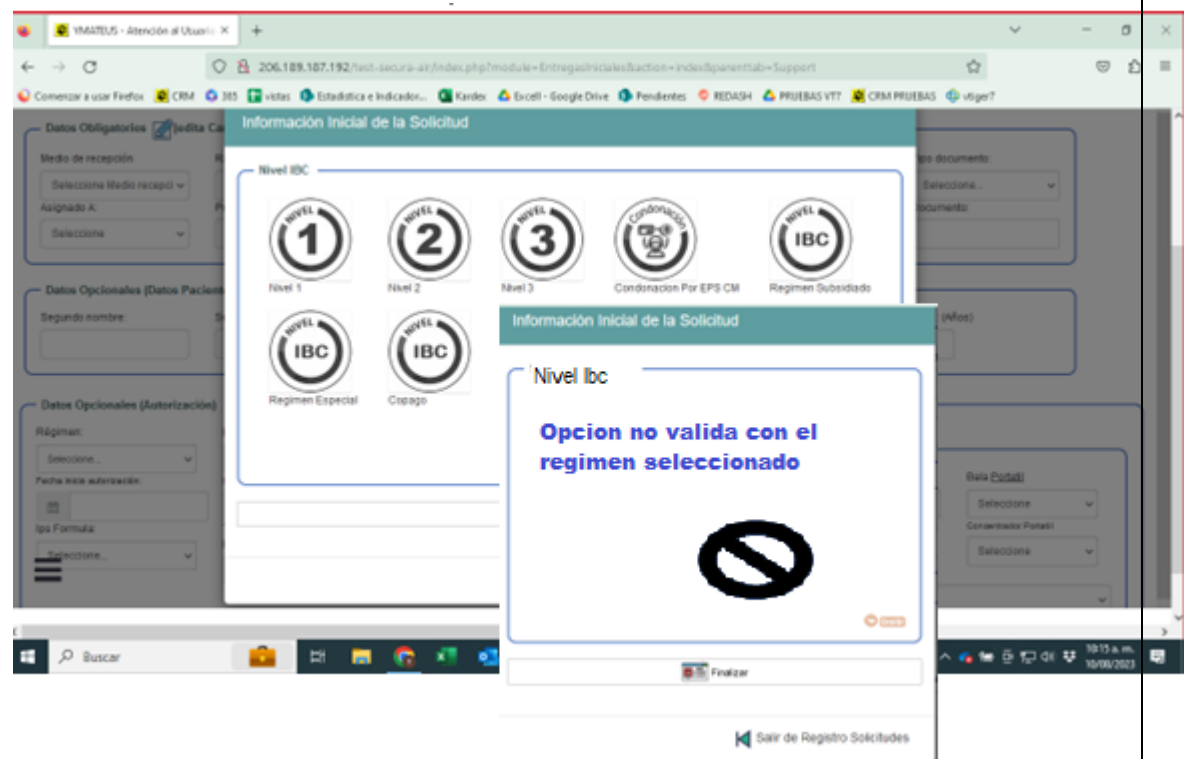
YMATEUS - Atención al Usuario ×

206.189.187.192/test-secura-air/index.php?module=EntregasIniciales&action=index&parenttab=Support

Comenzar a usar Firefox CRM 365 vistas Estadistica e Indicador... Kardex Excell - Google Drive Pendientes REDASH PRUEBAS VT7 CRM PRUEBAS vtiger7

Datos Obligatorios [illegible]edita Ca

Medio de recepción

Seleccione Medio recepci

Asignado A:

Selecciona

Datos Opcionales (Datos Pacien

Segundo nombre

Datos Opcionales (Autorización)

Régimen:

Seleccione...

Fecha inicio autorización

Ips Formula

Seleccione...

po documento

Selecciona...

ocumento

(Años)

Bala Portatil

Seleccione

Concentrador Portatil

Selecciona

Información Inicial de la Solicitud

Nivel IBC

NIVEL 1

Nivel 1

NIVEL 2

Nivel 2

NIVEL 3

Nivel 3

Condonación

Condonacion Por EPS CM

NIVEL IBC

Regimen Subsidiado

NIVEL IBC

Regimen Especial

NIVEL IBC

Copago

Información Inicial de la Solicitud

Nivel Ibc

Opcion no valida con el regimen seleccionado

Finalizar

Salir de Registro Solicitudes

Buscar

10:15 a.m. 10/08/2023